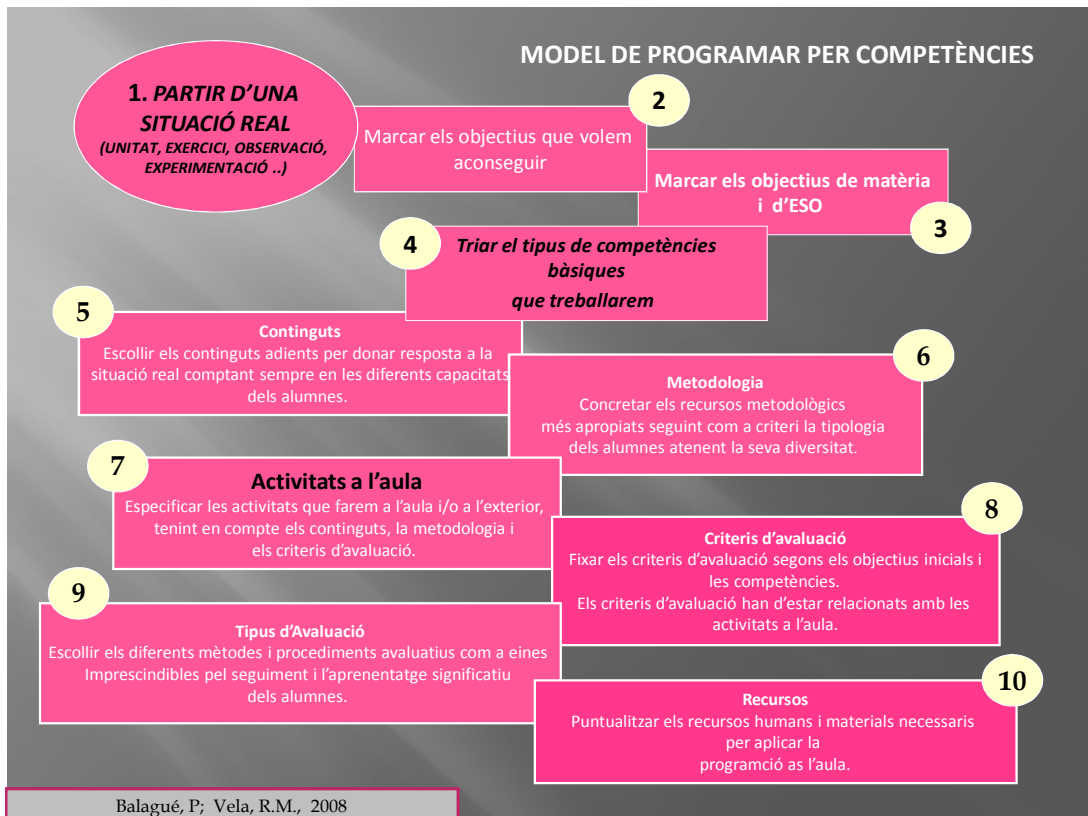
MODEL DE PROGRAMAR PER COMPETÈNCIES

1. PARTIR D'UNA SITUACIÓ REAL
(UNITAT, EXERCICI, OBSERVACIÓ, EXPERIMENTACIÓ ..)

2
Marcar els objectius que volem aconseguir

Marcar els objectius de matèria i d'ESO
3

4
Triar el tipus de competències bàsiques
que treballarem

5
Continguts
Escollir els continguts adients per donar resposta a la situació real comptant sempre en les diferents capacitats dels alumnes.

6
Metodologia
Concretar els recursos metodològics més apropiats seguint com a criteri la tipologia dels alumnes atenent la seva diversitat.

7
Activitats a l'aula
Especificar les activitats que farem a l'aula i/o a l'exterior, tenint en compte els continguts, la metodologia i els criteris d'avaluació.

8
Criteris d'avaluació
Fixar els criteris d'avaluació segons els objectius inicials i les competències.
Els criteris d'avaluació han d'estar relacionats amb les activitats a l'aula.

9
Tipus d'Avaluació
Escollir els diferents mètodes i procediments avaluatius com a eines Imprescindibles pel seguiment i l'aprenentatge significatiu dels alumnes.

10
Recursos
Puntualitzar els recursos humans i materials necessaris per aplicar la programció as l'aula.

Balagué, P; Vela, R.M., 2008